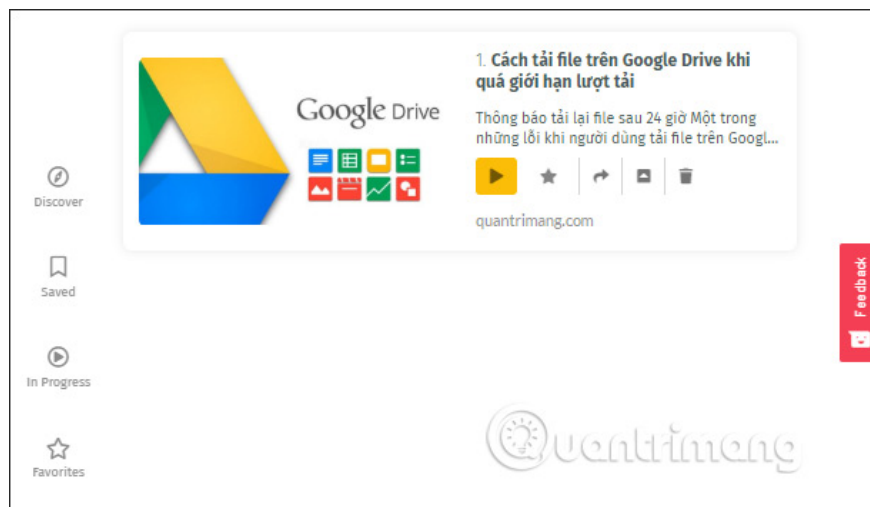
Google Drive

1. Cách tải file trên Google Drive khi quá giới hạn lượt tải

Thông báo tải lại file sau 24 giờ Một trong những lỗi khi người dùng tải file trên Googl...

quantrimang.com

Discover

Saved

In Progress

Favorites

Feedback

quantrimang